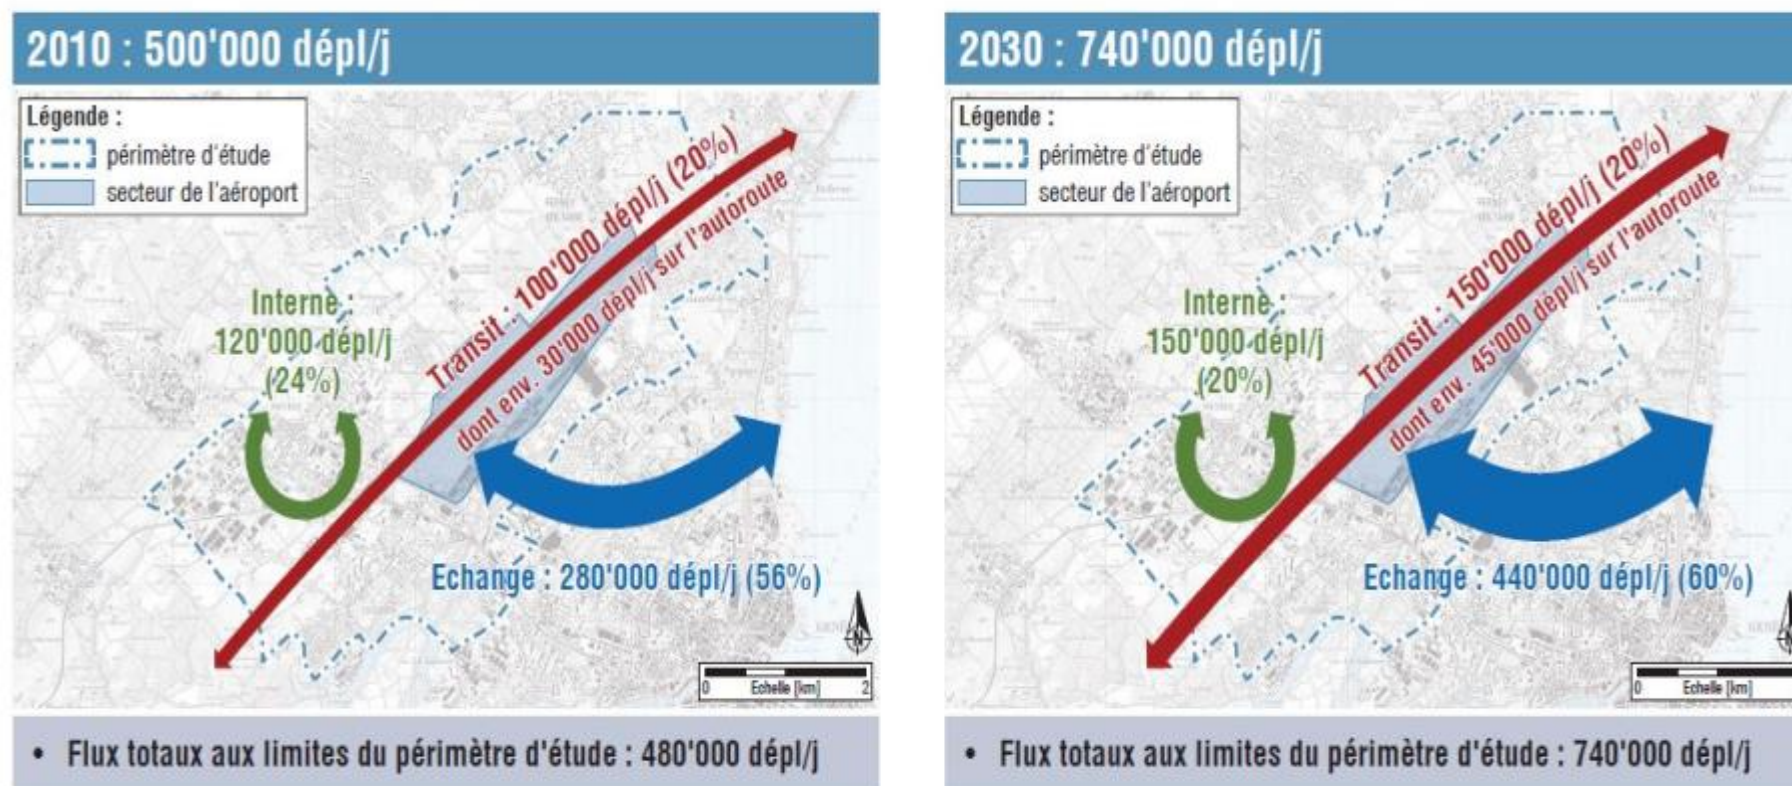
2010 : 500'000 dépl/j

Légende :
périmètre d'étude
secteur de l'aéroport

Transit : 100'000 dépl/j (20%)
dont env. 30'000 dépl/j sur l'autoroute

Interne :
120'000 dépl/j
(24%)

Echange : 280'000 dépl/j (56%)

0 Echelle [km] 2

• Flux totaux aux limites du périmètre d'étude : 480'000 dépl/j

2030 : 740'000 dépl/j

Légende :
périmètre d'étude
secteur de l'aéroport

Transit : 150'000 dépl/j (20%)
dont env. 45'000 dépl/j sur l'autoroute

Interne :
150'000 dépl/j
(20%)

Echange : 440'000 dépl/j (60%)

0 Echelle [km]

• Flux totaux aux limites du périmètre d'étude : 740'000 dépl/j